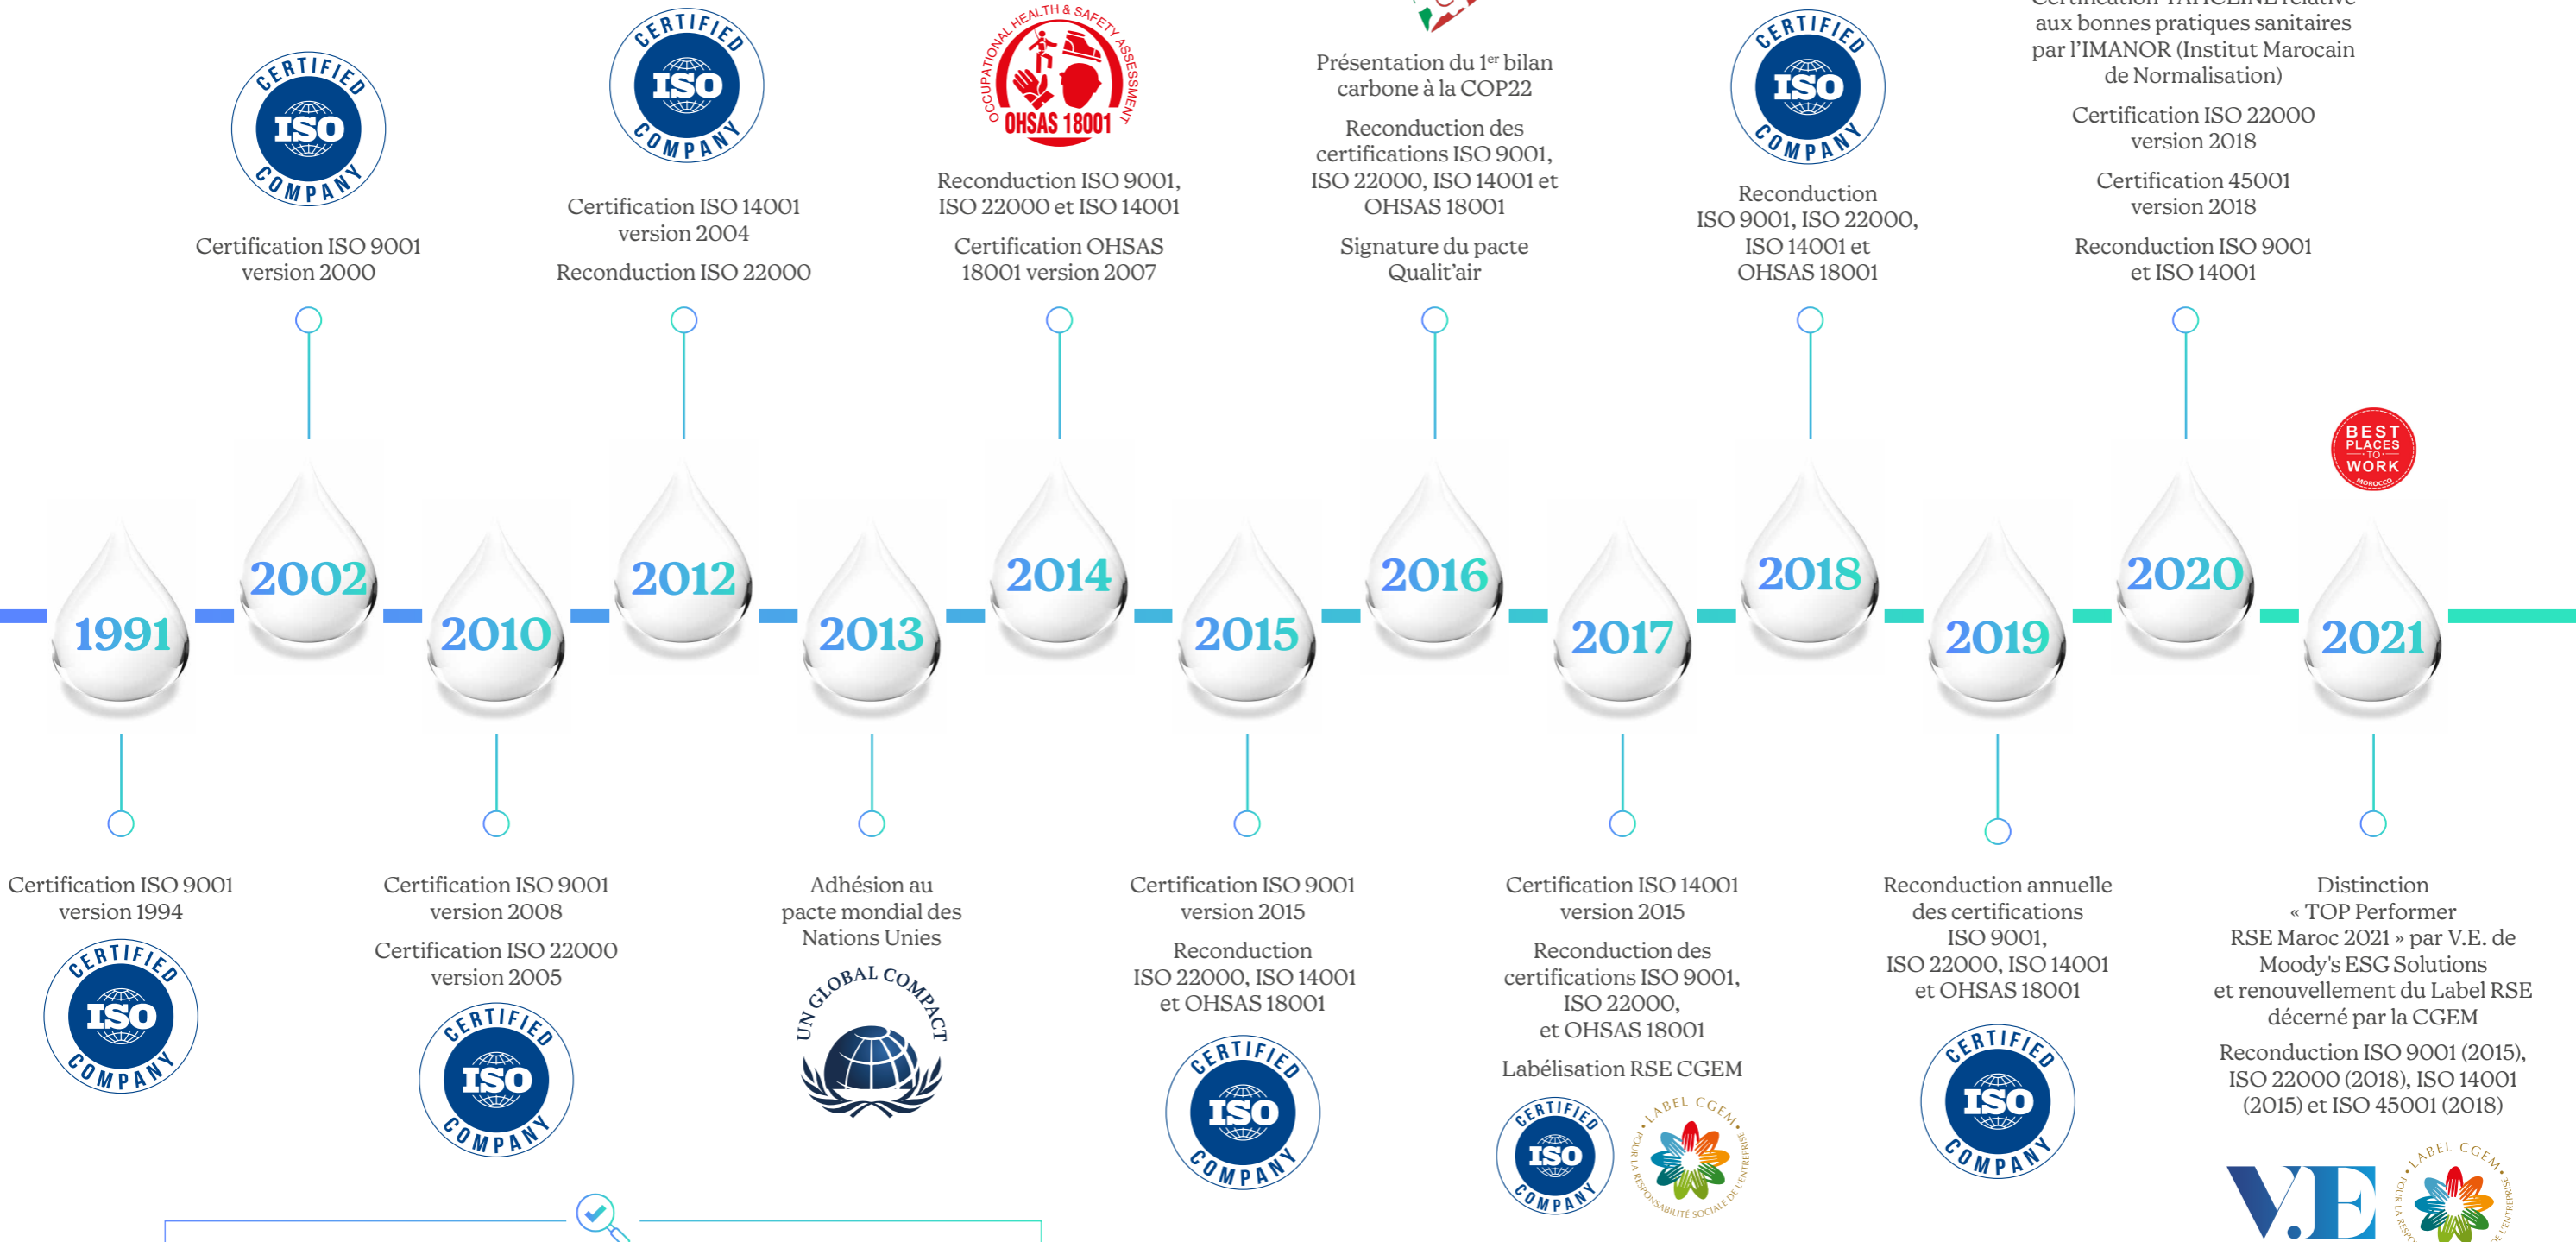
CERTIFIED ISO COMPANY

Certification ISO 9001 version 2000

CERTIFIED ISO COMPANY

Certification ISO 14001 version 2004

Reconduction ISO 22000

OCCUPATIONAL HEALTH & SAFETY ASSESSMENT OHSAS 18001

Reconduction ISO 9001, ISO 22000 et ISO 14001

Certification OHSAS 18001 version 2007

Présentation du 1$^{er}$ bilan carbone à la COP22

Reconduction des certifications ISO 9001, ISO 22000, ISO 14001 et OHSAS 18001

Signature du pacte Qualit'air

CERTIFIED ISO COMPANY

Reconduction ISO 9001, ISO 22000, ISO 14001 et OHSAS 18001

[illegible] aux bonnes pratiques sanitaires par l'IMANOR (Institut Marocain de Normalisation)

Certification ISO 22000 version 2018

Certification 45001 version 2018

Reconduction ISO 9001 et ISO 14001

BEST PLACES TO WORK MOROCCO

1991 2002 2010 2012 2013 2014 2015 2016 2017 2018 2019 2020 2021

Certification ISO 9001 version 1994

CERTIFIED ISO COMPANY

Certification ISO 9001 version 2008

Certification ISO 22000 version 2005

CERTIFIED ISO COMPANY

Adhésion au pacte mondial des Nations Unies

UN GLOBAL COMPACT

Certification ISO 9001 version 2015

Reconduction ISO 22000, ISO 14001 et OHSAS 18001

CERTIFIED ISO COMPANY

Certification ISO 14001 version 2015

Reconduction des certifications ISO 9001, ISO 22000, et OHSAS 18001

Labélisation RSE CGEM

CERTIFIED ISO COMPANY

LABEL CGEM POUR LA RESPONSABILITÉ SOCIALE DE L'ENTREPRISE

Reconduction annuelle des certifications ISO 9001, ISO 22000, ISO 14001 et OHSAS 18001

CERTIFIED ISO COMPANY

Distinction « TOP Performer RSE Maroc 2021 » par V.E. de Moody's ESG Solutions et renouvellement du Label RSE décerné par la CGEM

Reconduction ISO 9001 (2015), ISO 22000 (2018), ISO 14001 (2015) et ISO 45001 (2018)

V.E

LABEL CGEM POUR LA RESPO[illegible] L'ENTREPRISE